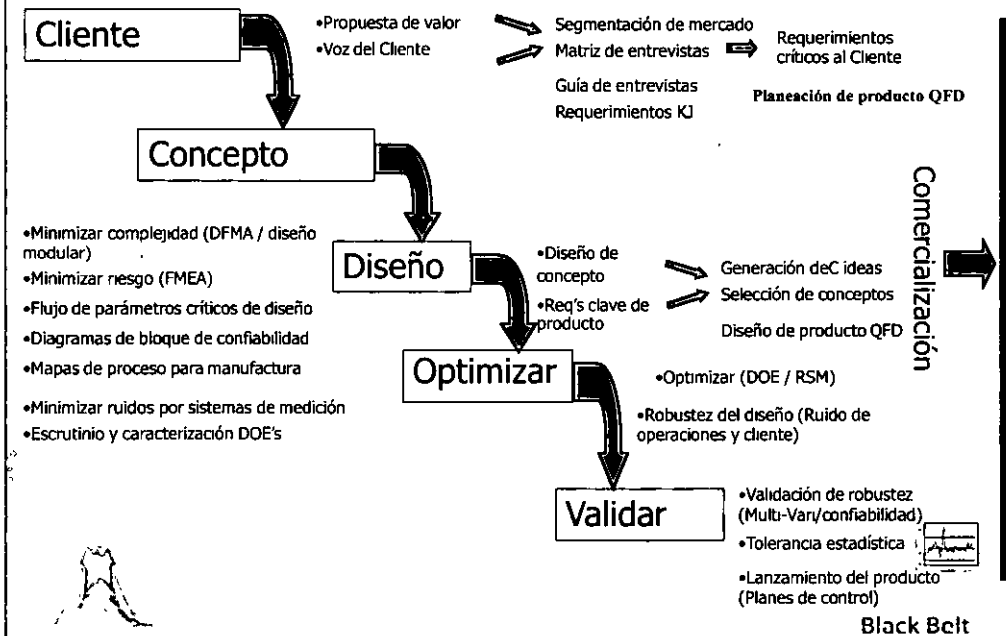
Cliente

•Propuesta de valor
•Voz del Cliente

Segmentación de mercado
Matriz de entrevistas
Guía de entrevistas
Requerimientos KJ

Requerimientos críticos al Cliente

Planeación de producto QFD

Concepto

•Minimizar complejidad (DFMA / diseño modular)
•Minimizar riesgo (FMEA)
•Flujo de parámetros críticos de diseño
•Diagramas de bloque de confiabilidad
•Mapas de proceso para manufactura
•Minimizar ruidos por sistemas de medición
•Escrutinio y caracterización DOE's

Diseño

•Diseño de concepto
•Req's clave de producto

Generación deC ideas
Selección de conceptos
Diseño de producto QFD

Comercialización

Optimizar

•Optimizar (DOE / RSM)
•Robustez del diseño (Ruido de operaciones y cliente)

Validar

•Validación de robustez (Multi-Vari/confiabilidad)
•Tolerancia estadística
•Lanzamiento del producto (Planes de control)

Black Belt